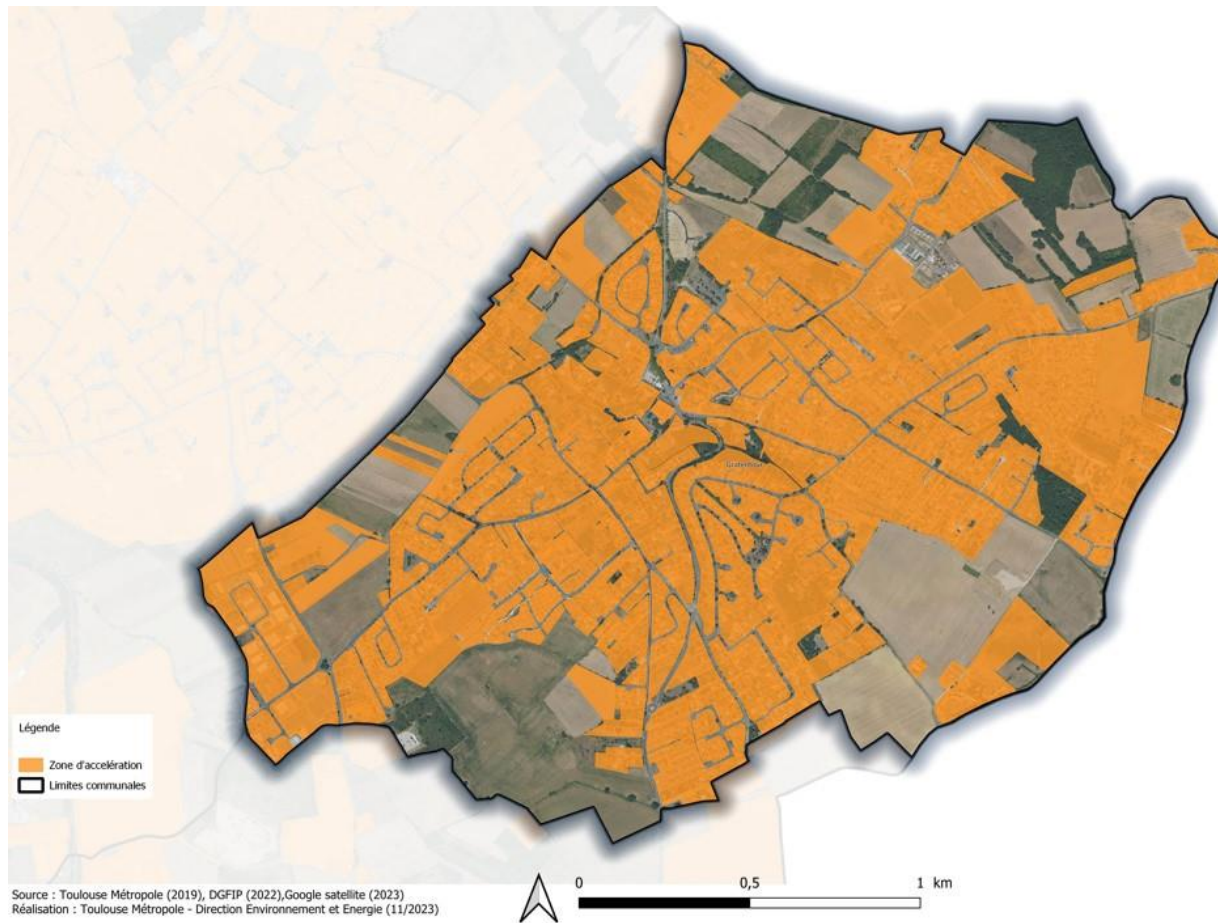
Gratentour

Légende

Zone d'accélération

Limites communales

Source : Toulouse Métropole (2019), DGFIP (2022),Google satellite (2023)
Réalisation : Toulouse Métropole - Direction Environnement et Energie (11/2023)

0 0,5 1 km